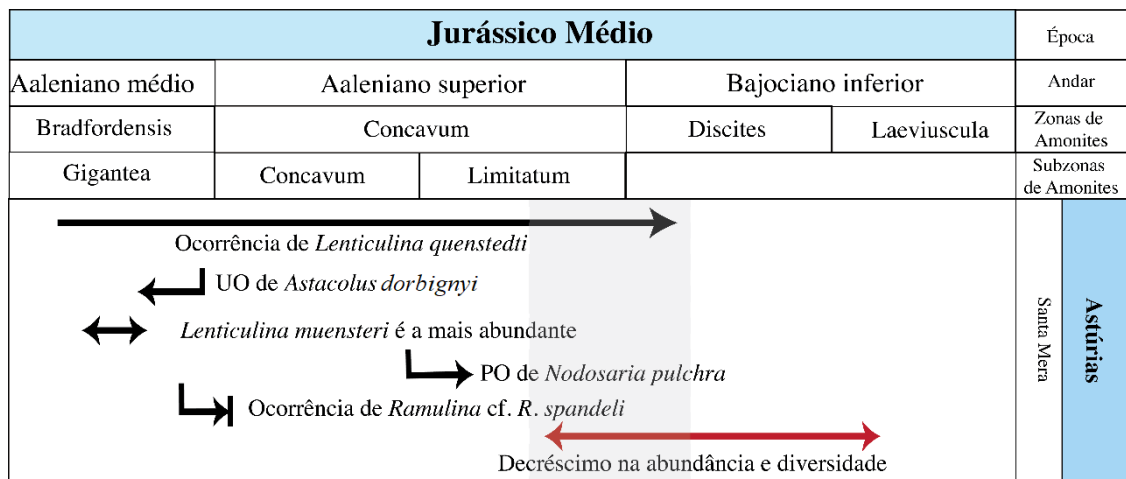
| Jurássico Médio | | | | | Época |
|---|---|---|---|---|---|
| Aaleniano médio | Aaleniano superior | | Bajociano inferior | | Andar |
| Bradfordensis | Concavum | | Discites | Laeviuscula | Zonas de Amonites |
| Gigantea | Concavum | Limitatum | | | Subzonas de Amonites |

Ocorrência de *Lenticulina quenstedti*

UO de *Astacolus dorbignyi*

*Lenticulina muensteri* é a mais abundante

PO de *Nodosaria pulchra*

Ocorrência de *Ramulina* cf. *R. spandeli*

Decréscimo na abundância e diversidade

Santa Mera

Astúrias